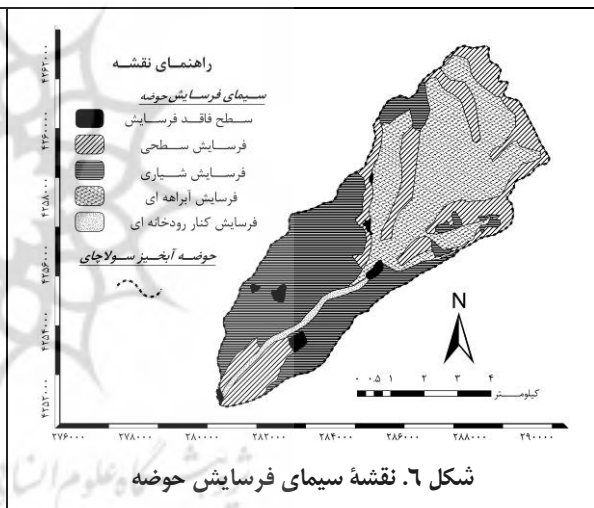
راهنمـای نقشـه

سیمای فرسایش‌حوضه

سـطح فاقـد فرسـایش

فرسـایش سـطحی

فرسـایش شـیاری

فرسایش آبراهه ای

فرسایش کنار رودخانه ای

حوضـه آبخیـز سـولاچای

N

۰ ۰.۵ ۱ ۲ ۳ ۴

کیلومـــتر

۴۲۶۲۰۰۰

۴۲۶۰۰۰۰

۴۲۵۸۰۰۰

۴۲۵۶۰۰۰

۴۲۵۴۰۰۰

۴۲۵۲۰۰۰

۲۷۶۰۰۰ ۲۷۸۰۰۰ ۲۸۰۰۰۰ ۲۸۲۰۰۰ ۲۸۴۰۰۰ ۲۸۶۰۰۰ ۲۸۸۰۰۰ ۲۹۰۰۰۰

شکل ٦. نقشهٔ سیمای فرسایش حوضه